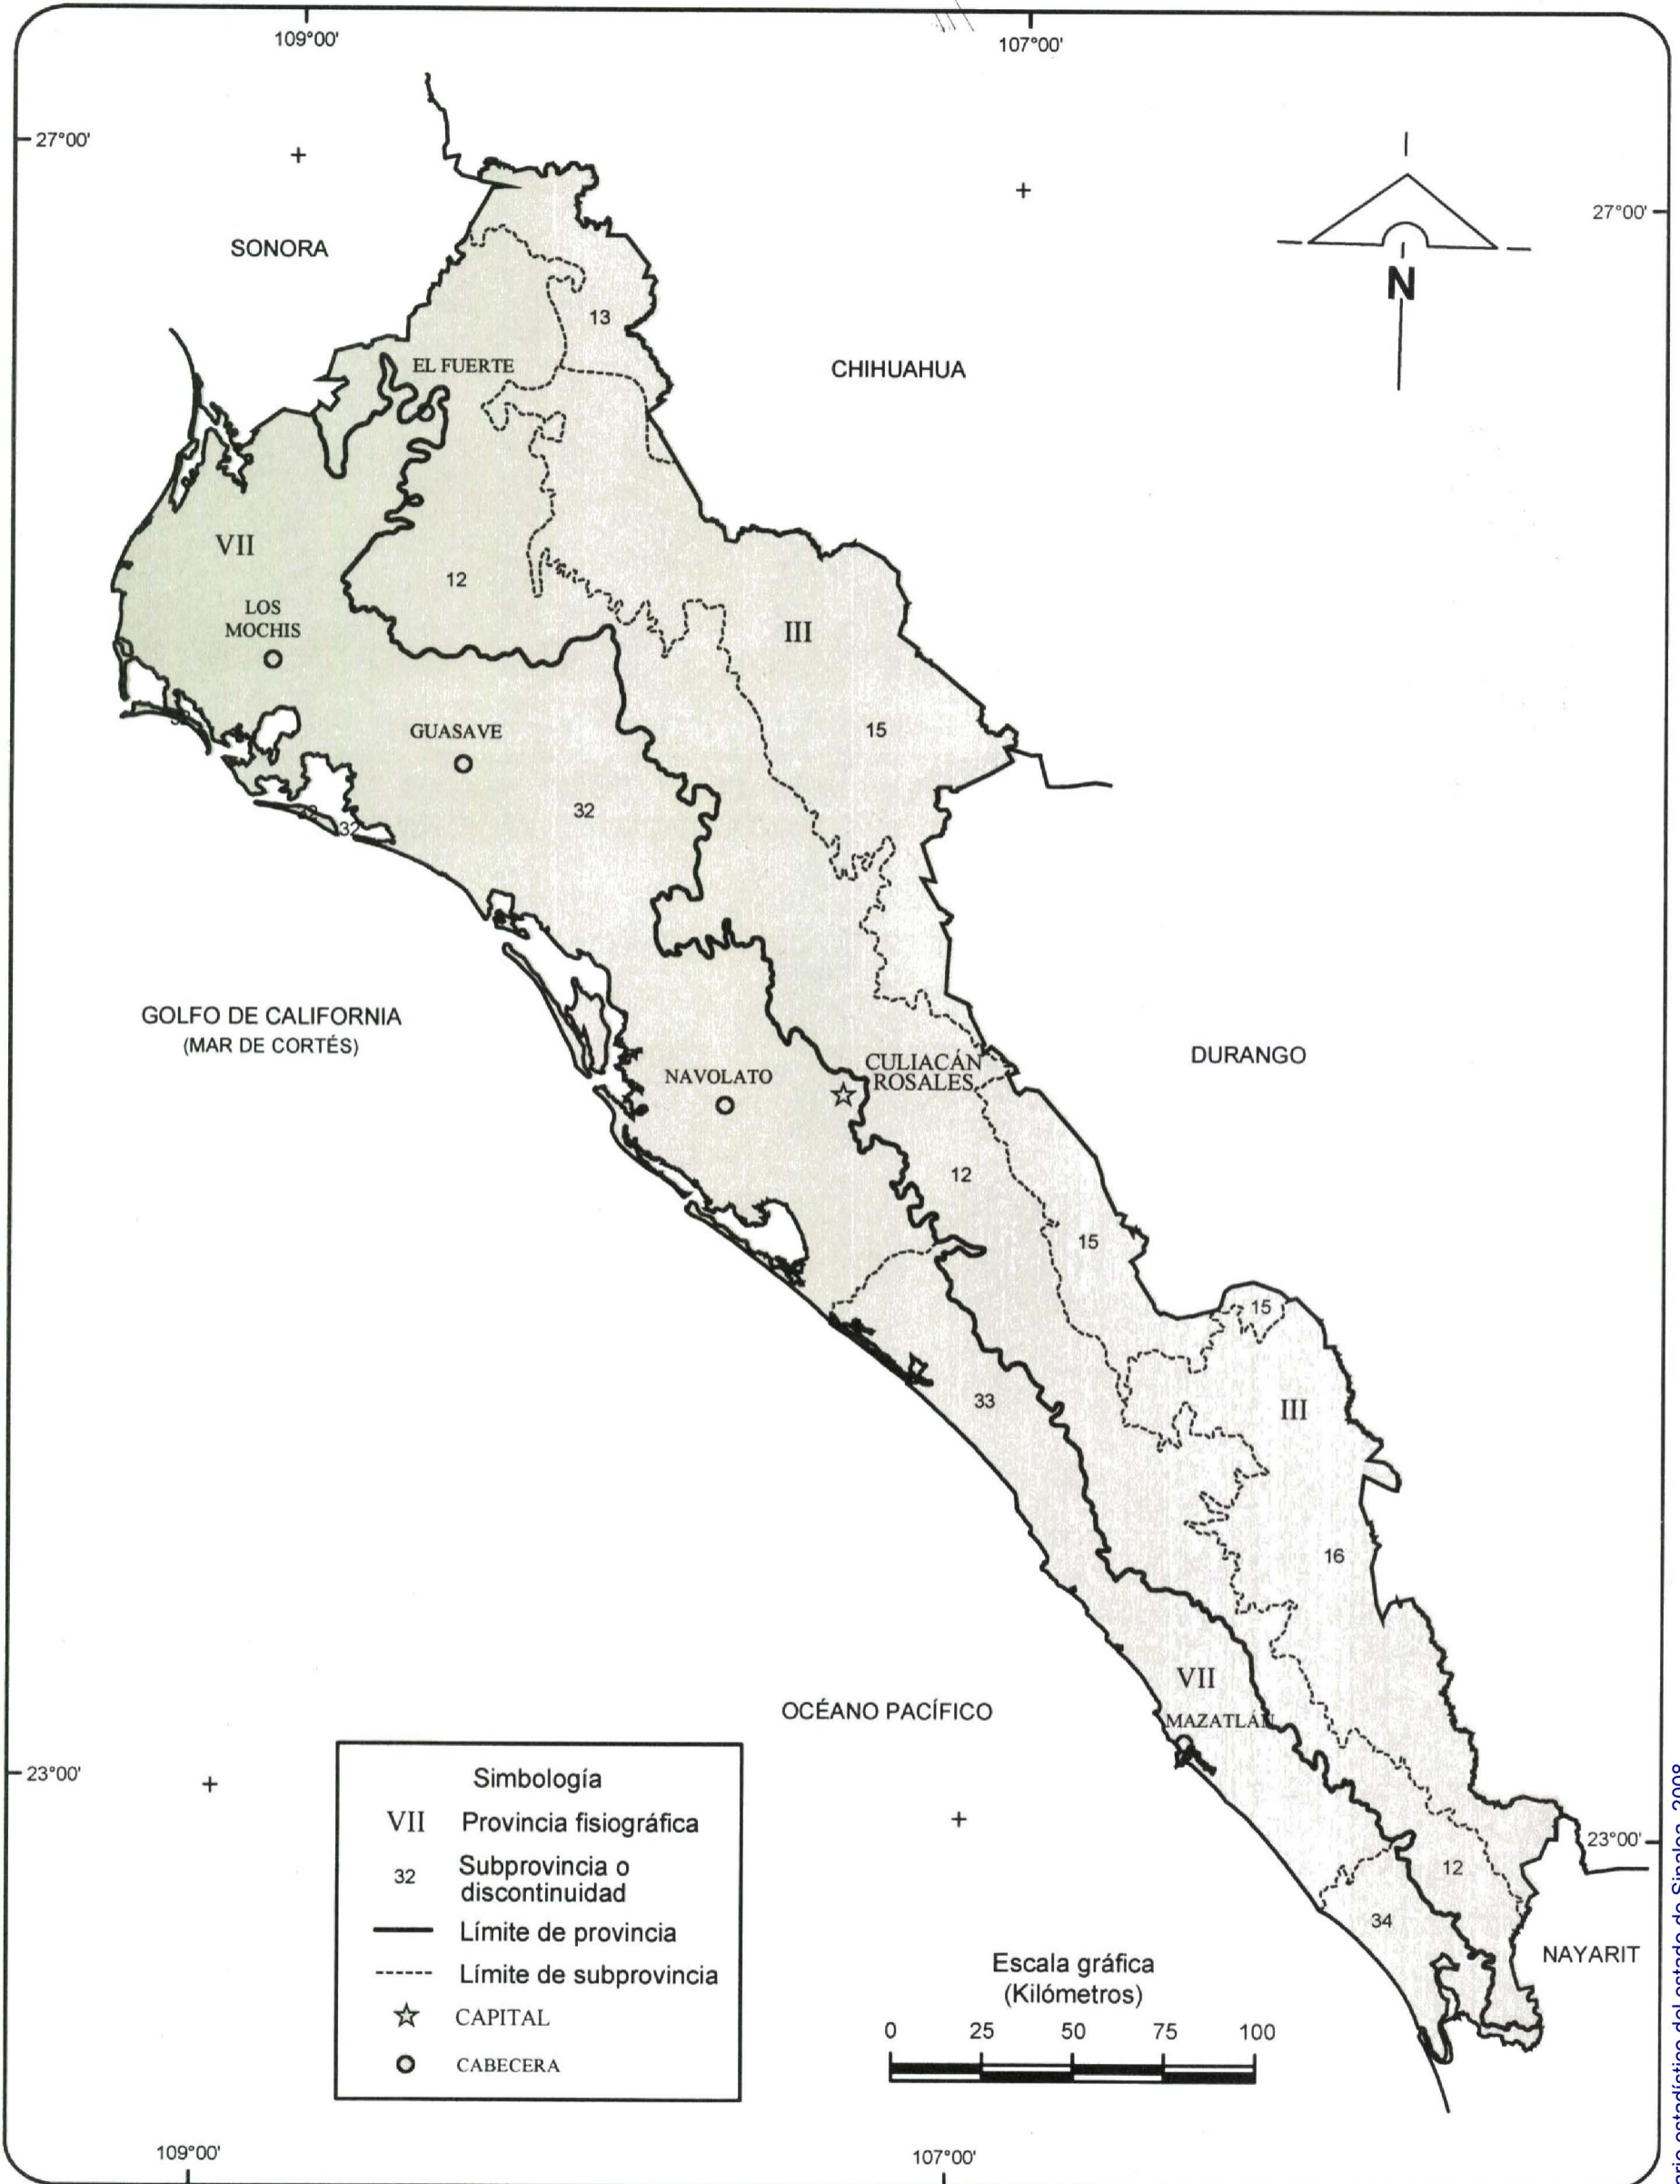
109°00'

107°00'

27°00'

27°00'

N

SONORA

CHIHUAHUA

13

EL FUERTE

VII

12

LOS MOCHIS

III

GUASAVE

15

32

32

GOLFO DE CALIFORNIA
(MAR DE CORTÉS)

DURANGO

NAVOLATO

CULIACÁN ROSALES

12

15

15

33

III

16

VII

OCÉANO PACÍFICO

MAZATLÁN

23°00'

23°00'

12

34

NAYARIT

Simbología

VII Provincia fisiográfica

32 Subprovincia o discontinuidad

Límite de provincia

Límite de subprovincia

CAPITAL

CABECERA

Escala gráfica
(Kilómetros)

0 25 50 75 100

109°00'

107°00'

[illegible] estadístico del estado de Sinaloa 2008